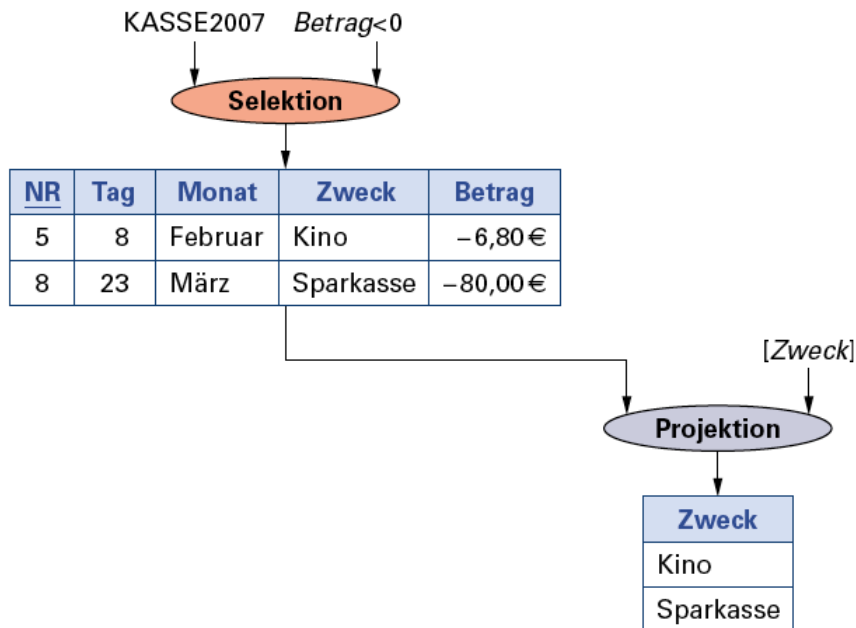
KASSE2007 *Betrag*<0

Selektion

| NR | Tag | Monat | Zweck | Betrag |
|---|---|---|---|---|
| 5 | 8 | Februar | Kino | −6,80 € |
| 8 | 23 | März | Sparkasse | −80,00 € |

[*Zweck*]

Projektion

| Zweck |
|---|
| Kino |
| Sparkasse |